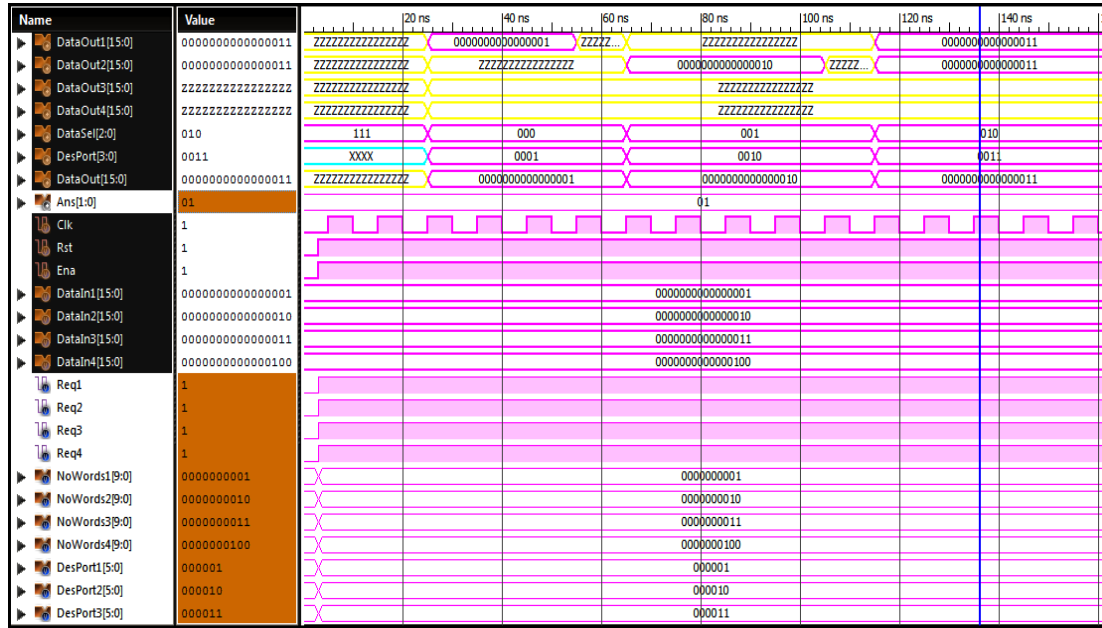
| Name | Value |
|---|---|
| DataOut1[15:0] | 0000000000000011 |
| DataOut2[15:0] | 0000000000000011 |
| DataOut3[15:0] | ZZZZZZZZZZZZZZZZ |
| DataOut4[15:0] | ZZZZZZZZZZZZZZZZ |
| DataSel[2:0] | 010 |
| DesPort[3:0] | 0011 |
| DataOut[15:0] | 0000000000000011 |
| Ans[1:0] | 01 |
| Clk | 1 |
| Rst | 1 |
| Ena | 1 |
| DataIn1[15:0] | 0000000000000001 |
| DataIn2[15:0] | 0000000000000010 |
| DataIn3[15:0] | 0000000000000011 |
| DataIn4[15:0] | 0000000000000100 |
| Req1 | 1 |
| Req2 | 1 |
| Req3 | 1 |
| Req4 | 1 |
| NoWords1[9:0] | 0000000001 |
| NoWords2[9:0] | 0000000010 |
| NoWords3[9:0] | 0000000011 |
| NoWords4[9:0] | 0000000100 |
| DesPort1[5:0] | 000001 |
| DesPort2[5:0] | 000010 |
| DesPort3[5:0] | 000011 |

20 ns 40 ns 60 ns 80 ns 100 ns 120 ns 140 ns

ZZZZZZZZZZZZZZZZ 0000000000000001 ZZZZZ... ZZZZZZZZZZZZZZZZ 0000000000000011
ZZZZZZZZZZZZZZZZ ZZZZZZZZZZZZZZZZ 0000000000000010 ZZZZZ... 0000000000000011
ZZZZZZZZZZZZZZZZ ZZZZZZZZZZZZZZZZ
ZZZZZZZZZZZZZZZZ ZZZZZZZZZZZZZZZZ
111 000 001 010
XXXX 0001 0010 0011
ZZZZZZZZZZZZZZZZ 0000000000000001 0000000000000010 0000000000000011
01
0000000000000001
0000000000000010
0000000000000011
0000000000000100
0000000001
0000000010
0000000011
0000000100
000001
000010
000011